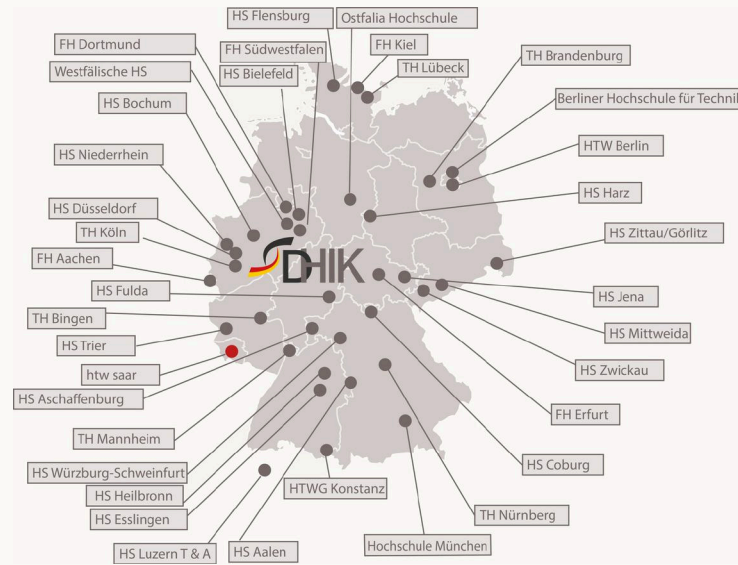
HS Flensburg
Ostfalia Hochschule
FH Dortmund
FH Südwestfalen
FH Kiel
TH Brandenburg
Westfälische HS
HS Bielefeld
TH Lübeck
HS Bochum
Berliner Hochschule für Technil
HTW Berlin
HS Niederrhein
HS Harz
HS Düsseldorf
TH Köln
HS Zittau/Görlitz
DHIK
FH Aachen
HS Fulda
HS Jena
TH Bingen
HS Mittweida
HS Trier
htw saar
HS Zwickau
HS Aschaffenburg
FH Erfurt
TH Mannheim
HS Coburg
HS Würzburg-Schweinfurt
HS Heilbronn
HTWG Konstanz
HS Esslingen
TH Nürnberg
Hochschule München
HS Luzern T & A
HS Aalen